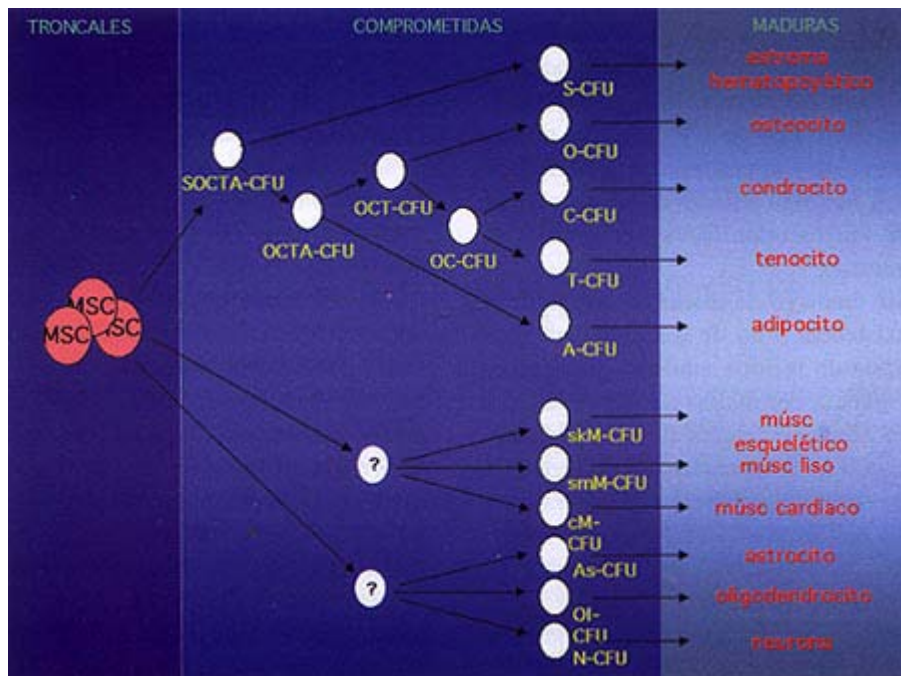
TRONCALES

COMPROMETIDAS

MADURAS

MSC
MSC
MSC

SOCTA-CFU
OCTA-CFU
OCT-CFU
OC-CFU

S-CFU
O-CFU
C-CFU
T-CFU
A-CFU

?
?

skM-CFU
smM-CFU
cM-CFU
As-CFU
Ol-CFU
N-CFU

estroma hematopoyético
osteocito
condrocito
tenocito
adipocito
músc esquelético
músc liso
músc cardiaco
astrocito
oligodendrocito
neurona